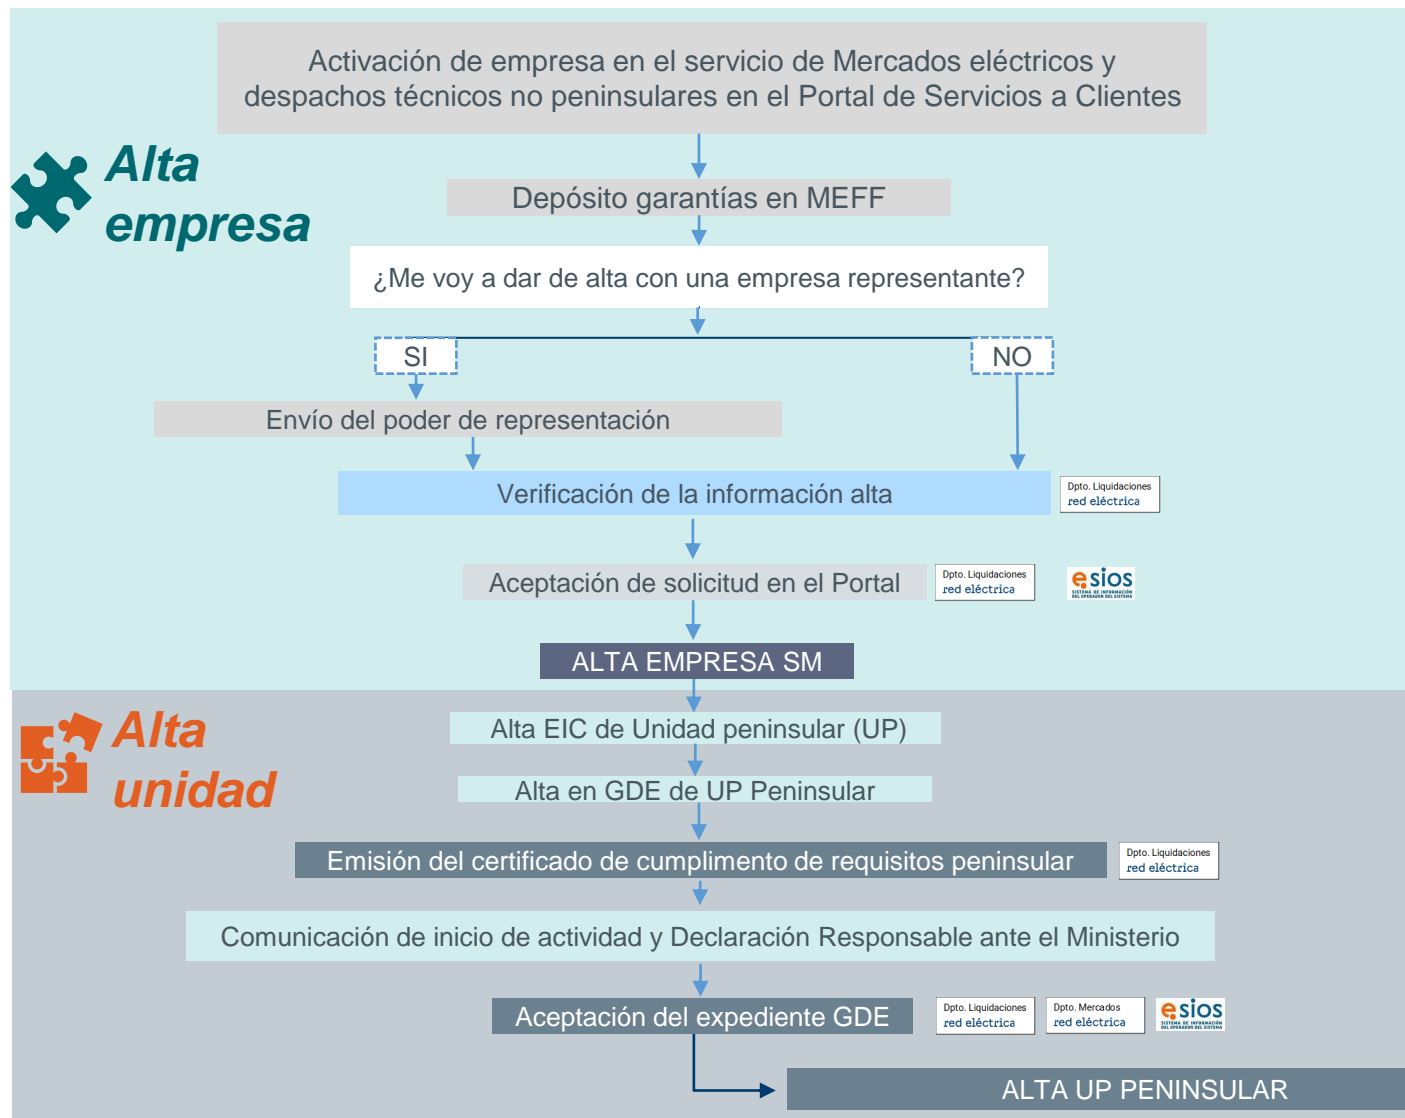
Activación de empresa en el servicio de Mercados eléctricos y despachos técnicos no peninsulares en el Portal de Servicios a Clientes

Alta empresa

Depósito garantías en MEFF

¿Me voy a dar de alta con una empresa representante?

SI

NO

Envío del poder de representación

Verificación de la información alta

Dpto. Liquidaciones red eléctrica

Aceptación de solicitud en el Portal

Dpto. Liquidaciones red eléctrica

esios SISTEMA DE INFORMACIÓN DEL OPERADOR DEL SISTEMA

ALTA EMPRESA SM

Alta unidad

Alta EIC de Unidad peninsular (UP)

Alta en GDE de UP Peninsular

Emisión del certificado de cumplimento de requisitos peninsular

Dpto. Liquidaciones red eléctrica

Comunicación de inicio de actividad y Declaración Responsable ante el Ministerio

Aceptación del expediente GDE

Dpto. Liquidaciones red eléctrica

Dpto. Mercados red eléctrica

esios SISTEMA DE INFORMACIÓN DEL OPERADOR DEL SISTEMA

ALTA UP PENINSULAR